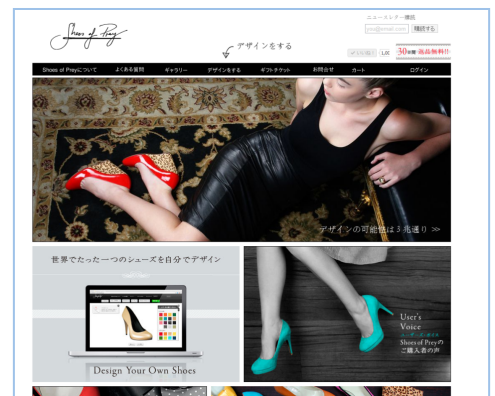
Shoes of Prey

デザインをする

ニュースレター購読

登録する

いいね! 1.0K

30日間 返品無料!!

Shoes of Preyについて | よくある質問 | ギャラリー | デザインをする | ギフトチケット | お問合せ | カート | ログイン

デザインの可能性は3兆通り >>

世界でたった一つのシューズを自分でデザイン

Design Your Own Shoes

User's Voice
ユーザーボイス
Shoes of Preyの
ご購入者の声